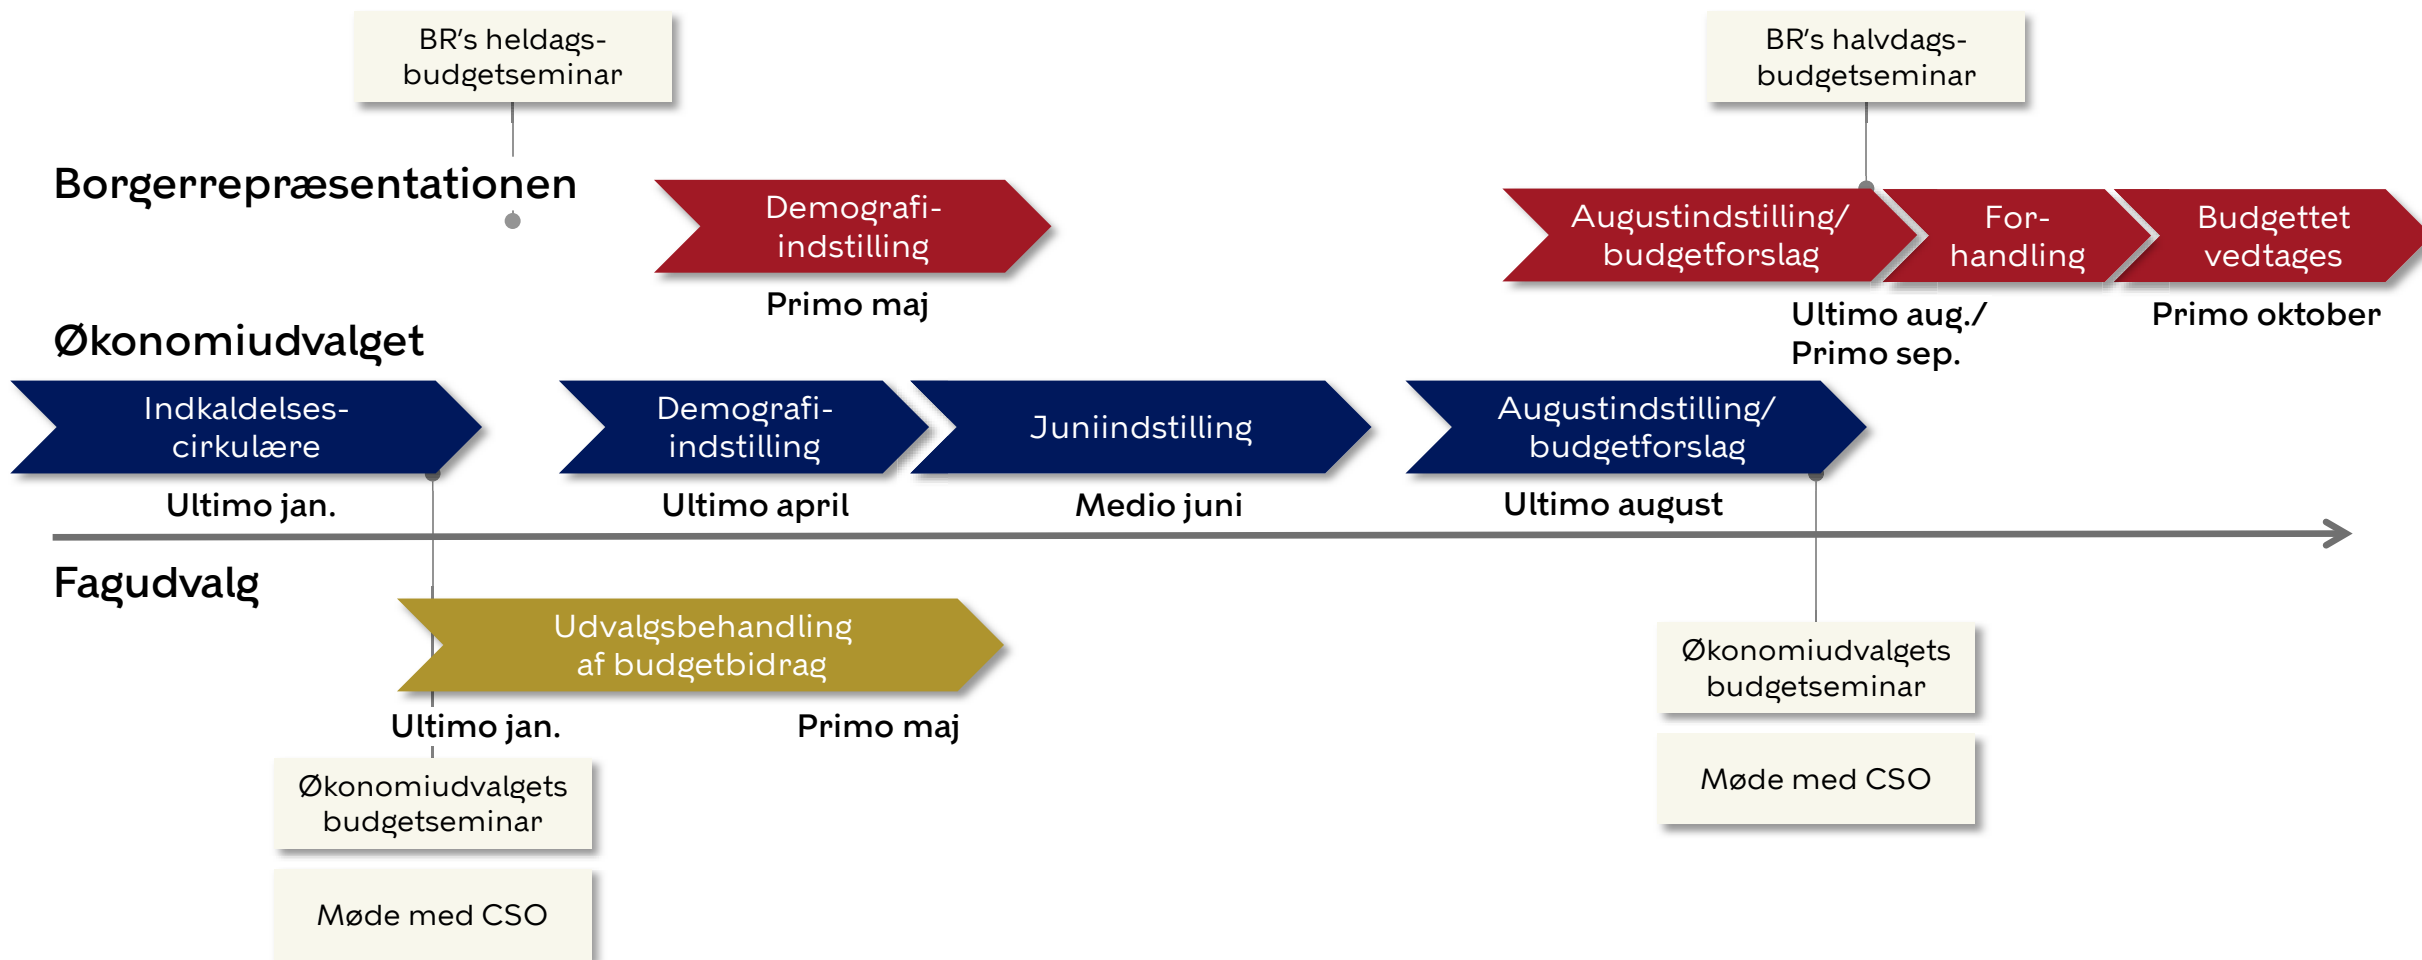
BR's heldagsbudgetseminar

BR's halvdagsbudgetseminar

Borgerrepræsentationen

Demografiindstilling

Primo maj

Augustindstilling/ budgetforslag

Forhandling

Budgettet vedtages

Ultimo aug./ Primo sep.

Primo oktober

Økonomiudvalget

Indkaldelsescirkulære

Ultimo jan.

Demografiindstilling

Ultimo april

Juniindstilling

Medio juni

Augustindstilling/ budgetforslag

Ultimo august

Fagudvalg

Udvalgsbehandling af budgetbidrag

Ultimo jan.

Primo maj

Økonomiudvalgets budgetseminar

Møde med CSO

Økonomiudvalgets budgetseminar

Møde med CSO